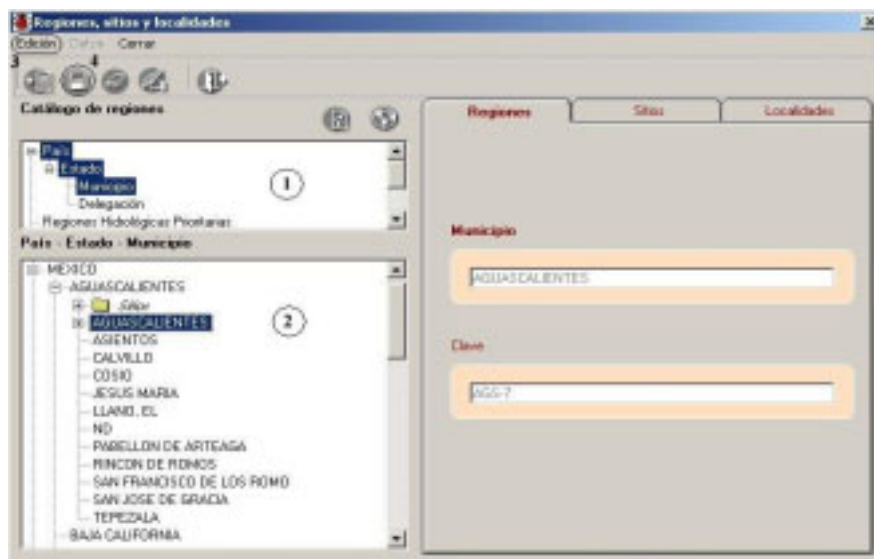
Regiones, sitios y localidades

Edición Datos Cerrar

3 4

Catálogo de regiones

País
Estado
Municipio
Delegación
Regiones Hidrológicas Prioritarias

1

País - Estado - Municipio

MEXICO
AGUASCALIENTES
Sitios
AGUASCALIENTES
ASIENTOS
CALVILLO
COSIO
JESUS MARIA
LLANO, EL
ND
PABELLON DE ARTEAGA
RINCON DE ROMOS
SAN FRANCISCO DE LOS ROMO
SAN JOSE DE GRACIA
TEPEZALA
BAJA CALIFORNIA

2

Regiones | Sitios | Localidades

Municipio

AGUASCALIENTES

Clave

AGS-7